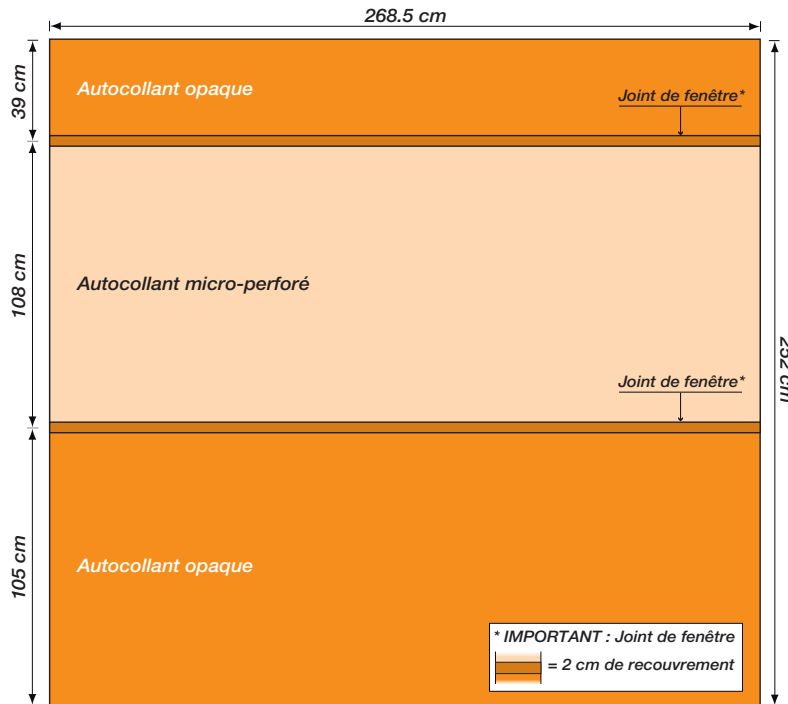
268.5 cm

39 cm

Autocollant opaque

Joint de fenêtre*

108 cm

Autocollant micro-perforé

Joint de fenêtre*

252 cm

105 cm

Autocollant opaque

* IMPORTANT : Joint de fenêtre

= 2 cm de recouvrement